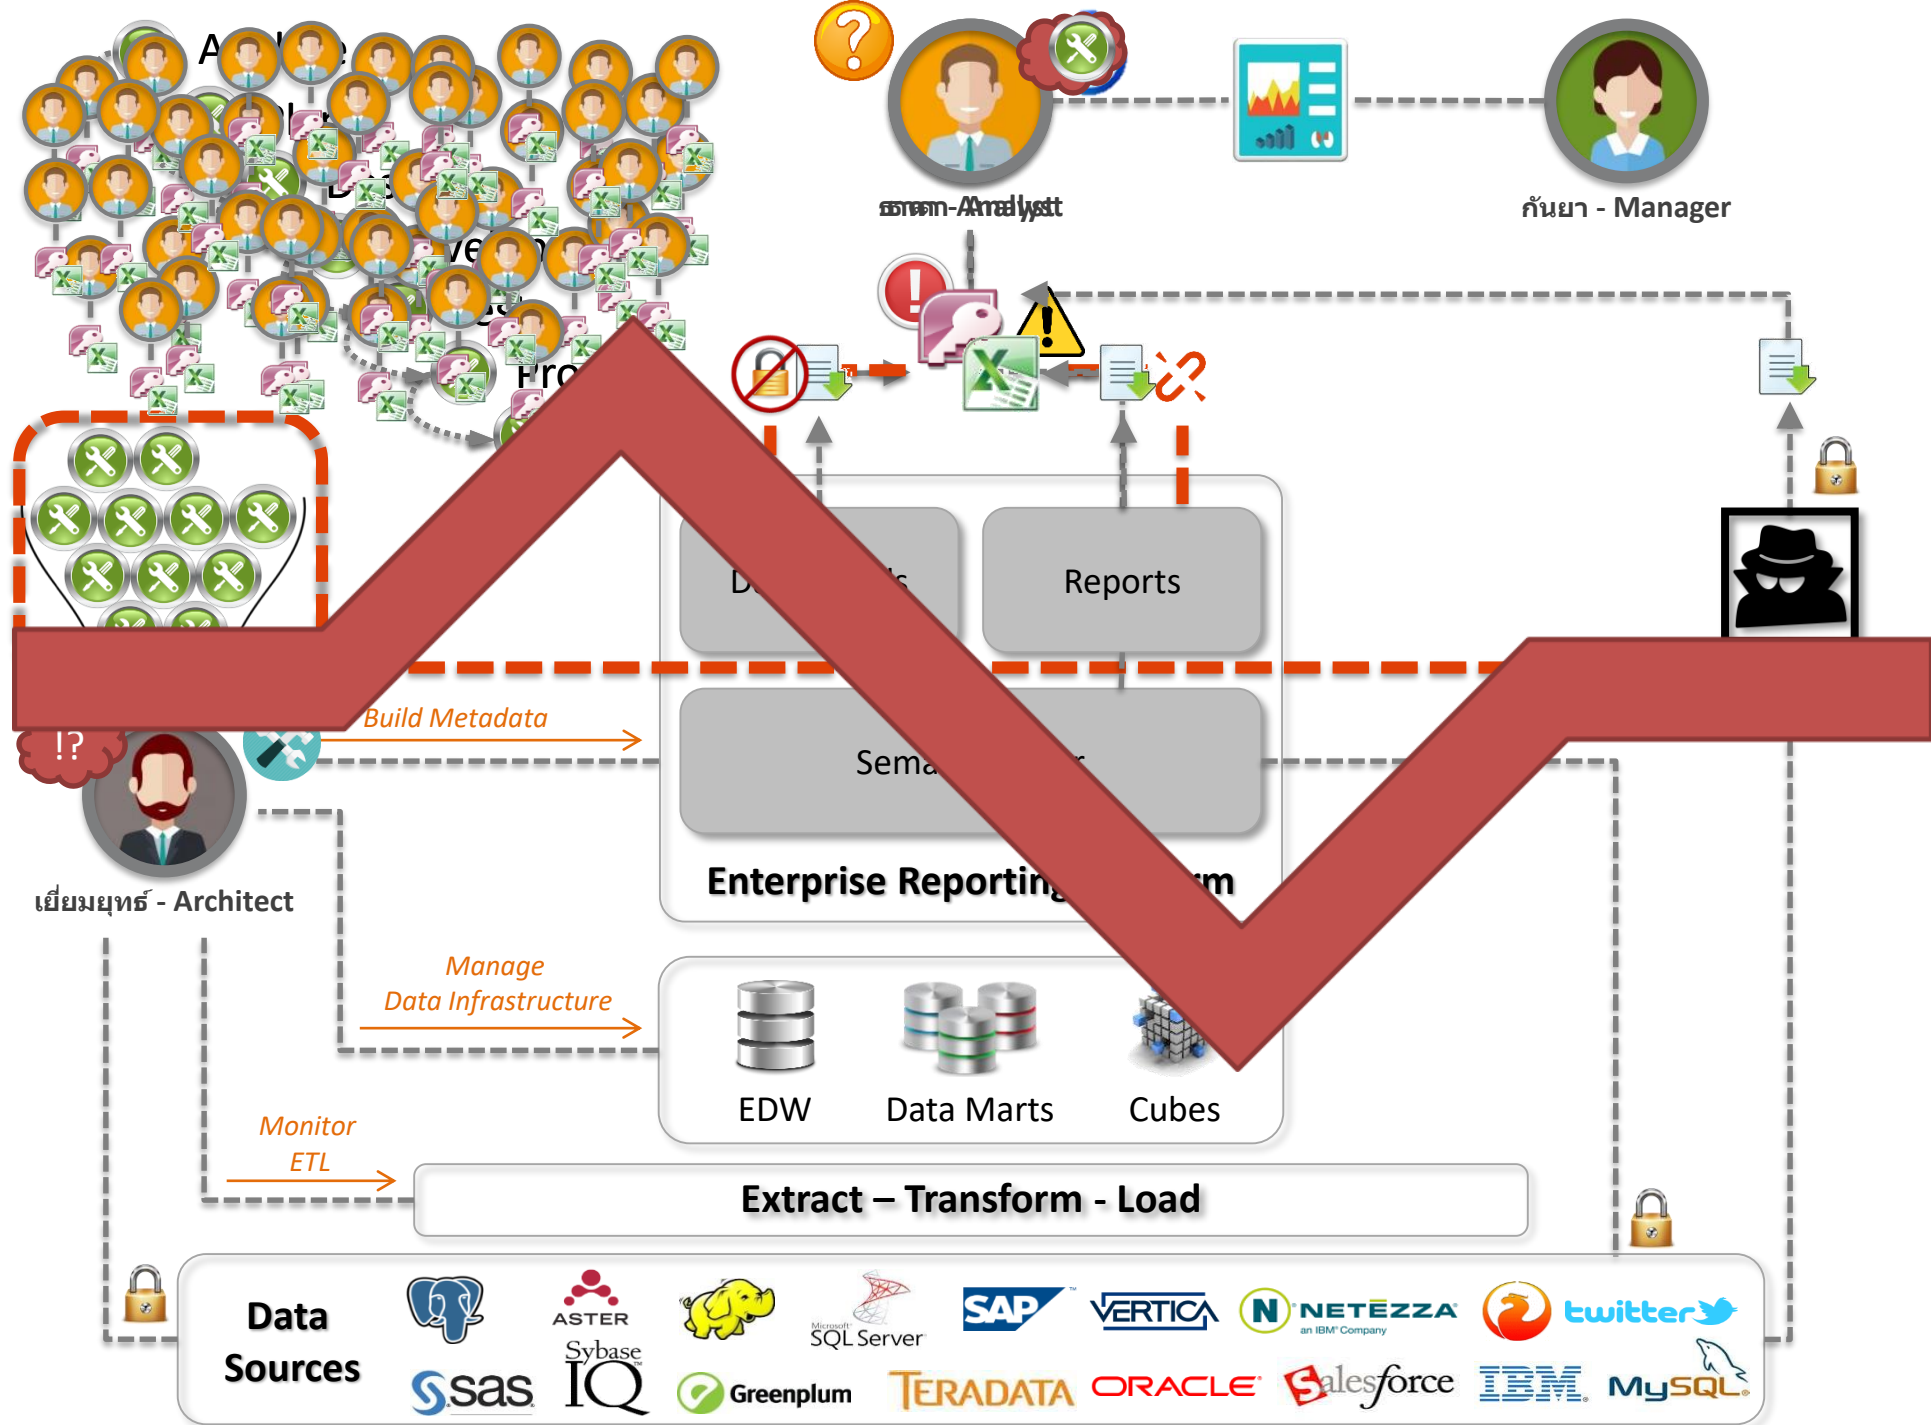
A

Pro

สมชาย-Analyst

กันยา - Manager

D

Reports

Build Metadata

!?

Sema

Enterprise Reportin m

เยี่ยมยุทธ์ - Architect

Manage Data Infrastructure

EDW

Data Marts

Cubes

Monitor ETL

Extract – Transform - Load

Data Sources

ASTER

Microsoft SQL Server

SAP

VERTICA

NETEZZA an IBM Company

twitter

sas

Sybase IQ

Greenplum

TERADATA

ORACLE

salesforce

IBM

MySQL